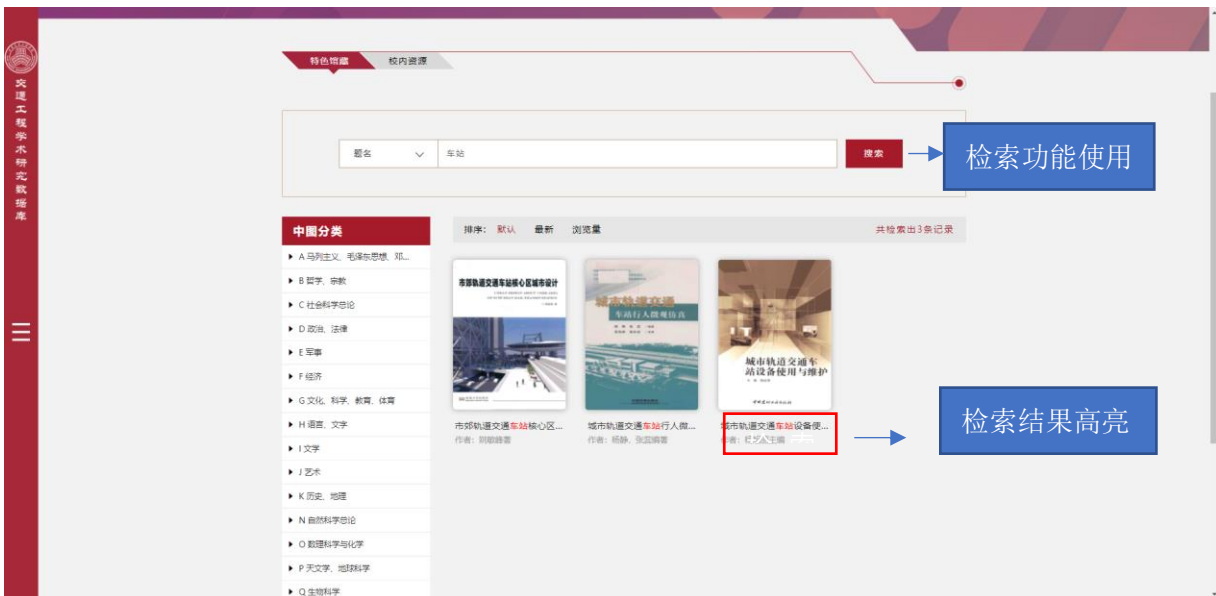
交通工程学术研究数据库

特色馆藏 校内资源

题名 车站 搜索

检索功能使用

中图分类
▶ A 马列主义、毛泽东思想、邓...
▶ B 哲学、宗教
▶ C 社会科学总论
▶ D 政治、法律
▶ E 军事
▶ F 经济
▶ G 文化、科学、教育、体育
▶ H 语言、文字
▶ I 文学
▶ J 艺术
▶ K 历史、地理
▶ N 自然科学总论
▶ O 数理科学与化学
▶ P 天文学、地球科学
▶ Q 生物科学

排序: 默认 最新 浏览量 共检索出3条记录

市郊轨道交通车站核心区城市设计

城市轨道交通 车站行人微观仿真

城市轨道交通车站设备使用与维护

市郊轨道交通车站核心区...
作者: 郭顺峰著

城市轨道交通车站行人微...
作者: 杨静、张国编著

城市轨道交通车站设备使...
作者: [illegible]主编

检索结果高亮